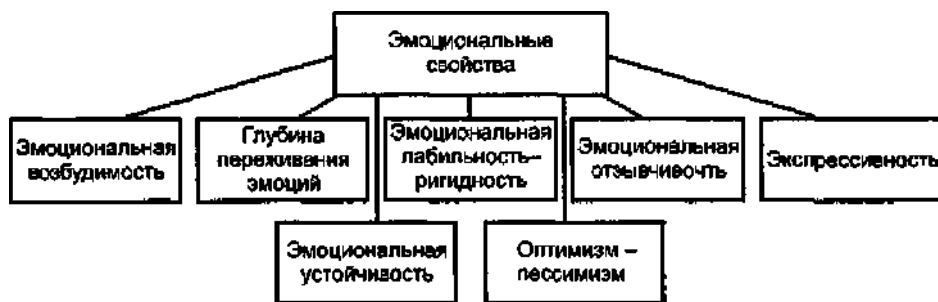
Эмоциональные свойства

Эмоциональная возбудимость

Глубина переживания эмоций

Эмоциональная лабильность–ригидность

Эмоциональная отзывчивость

Экспрессивность

Эмоциональная устойчивость

Оптимизм – пессимизм